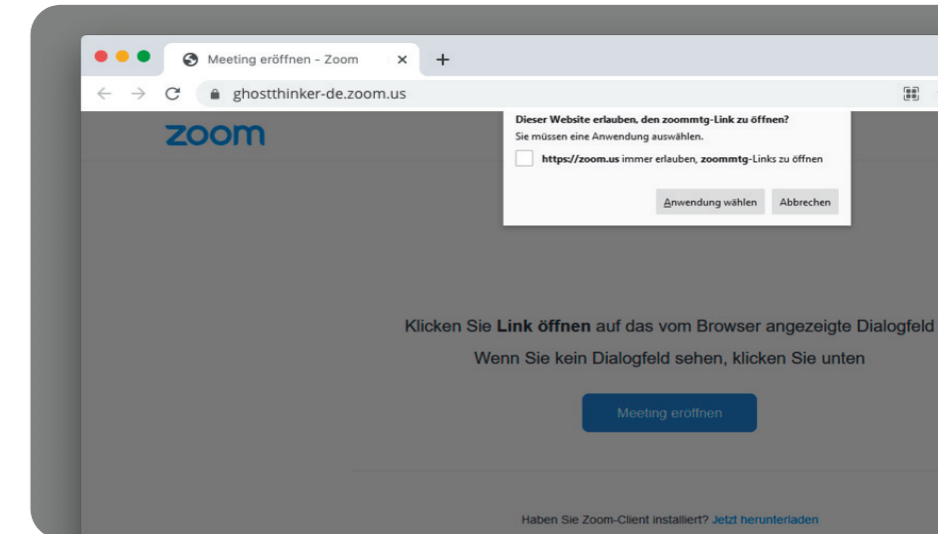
Meeting eröffnen - Zoom ×
+
ghostthinker-de.zoom.us

zoom

Dieser Website erlauben, den zoommtg-Link zu öffnen?
Sie müssen eine Anwendung auswählen.
https://zoom.us immer erlauben, zoommtg-Links zu öffnen
Anwendung wählen
Abbrechen

Klicken Sie Link öffnen auf das vom Browser angezeigte Dialogfeld
Wenn Sie kein Dialogfeld sehen, klicken Sie unten

Meeting eröffnen

Haben Sie Zoom-Client installiert? Jetzt herunterladen